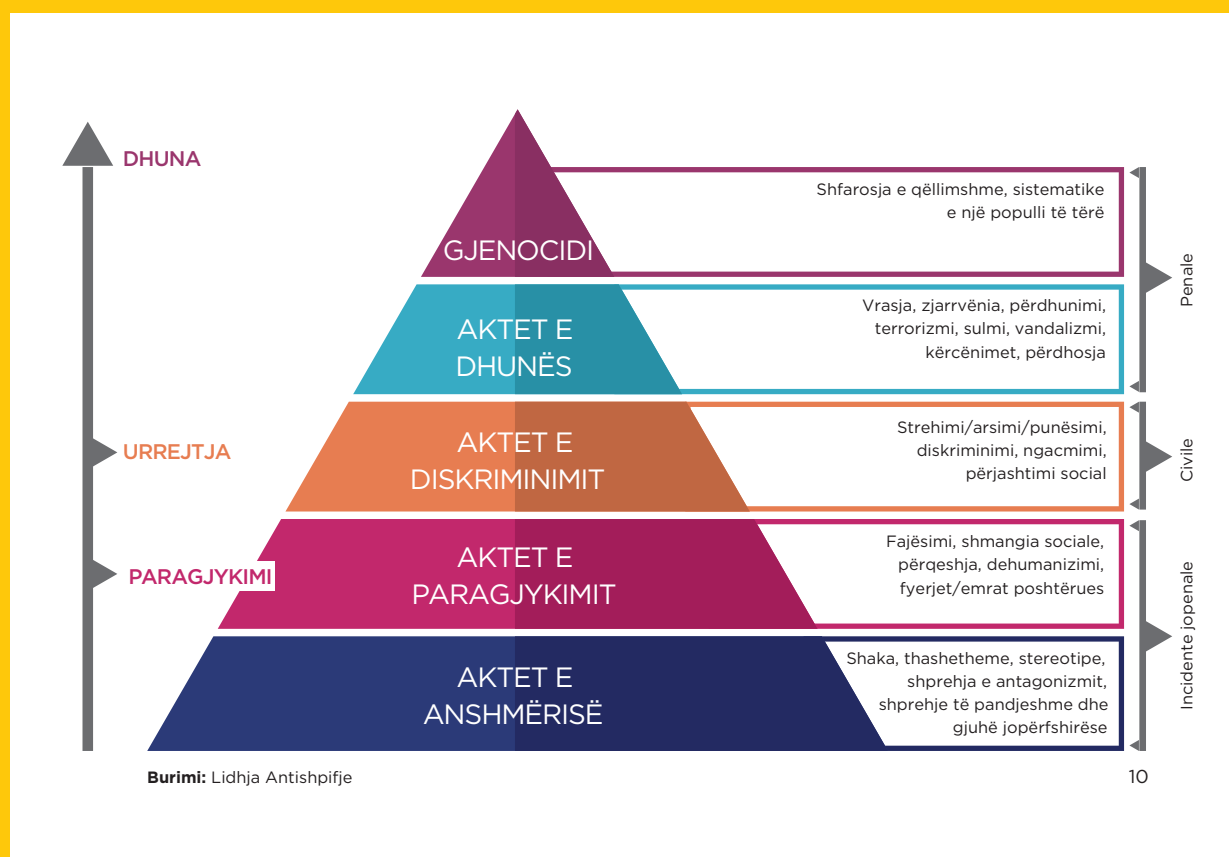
DHUNA

URREJTJA

PARAGJYKIMI

GJENOCIDI

Shfarosja e qëllimshme, sistematike e një populli të tërë

AKTET E DHUNËS

Vrasja, zjarrvënia, përdhunimi, terrorizmi, sulmi, vandalizmi, kërcënimet, përdhosja

Penale

AKTET E DISKRIMINIMIT

Strehimi/arsimi/punësimi, diskriminimi, ngacmimi, përjashtimi social

Civile

AKTET E PARAGJYKIMIT

Fajësimi, shmangia sociale, përqeshja, dehumanizimi, fyerjet/emrat poshtërues

AKTET E ANSHMËRISË

Shaka, thashetheme, stereotipe, shprehja e antagonizmit, shprehje të pandjeshme dhe gjuhë jopërfshirëse

Incidente jopenale

Burimi: Lidhja Antishpifje

10